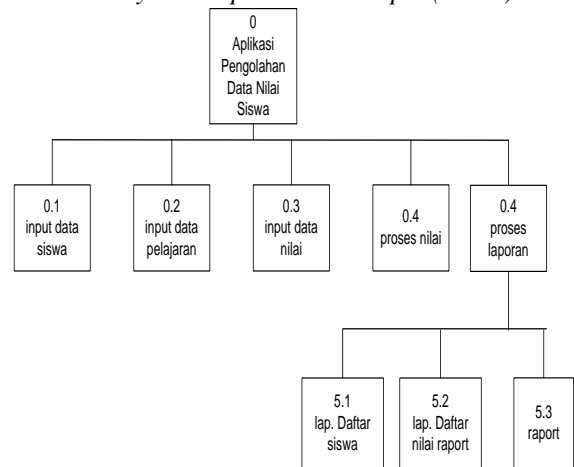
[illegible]

0
Aplikasi Pengolahan Data Nilai Siswa

0.1
input data siswa

0.2
input data pelajaran

0.3
input data nilai

0.4
proses nilai

0.4
proses laporan

5.1
lap. Daftar siswa

5.2
lap. Daftar nilai raport

5.3
raport